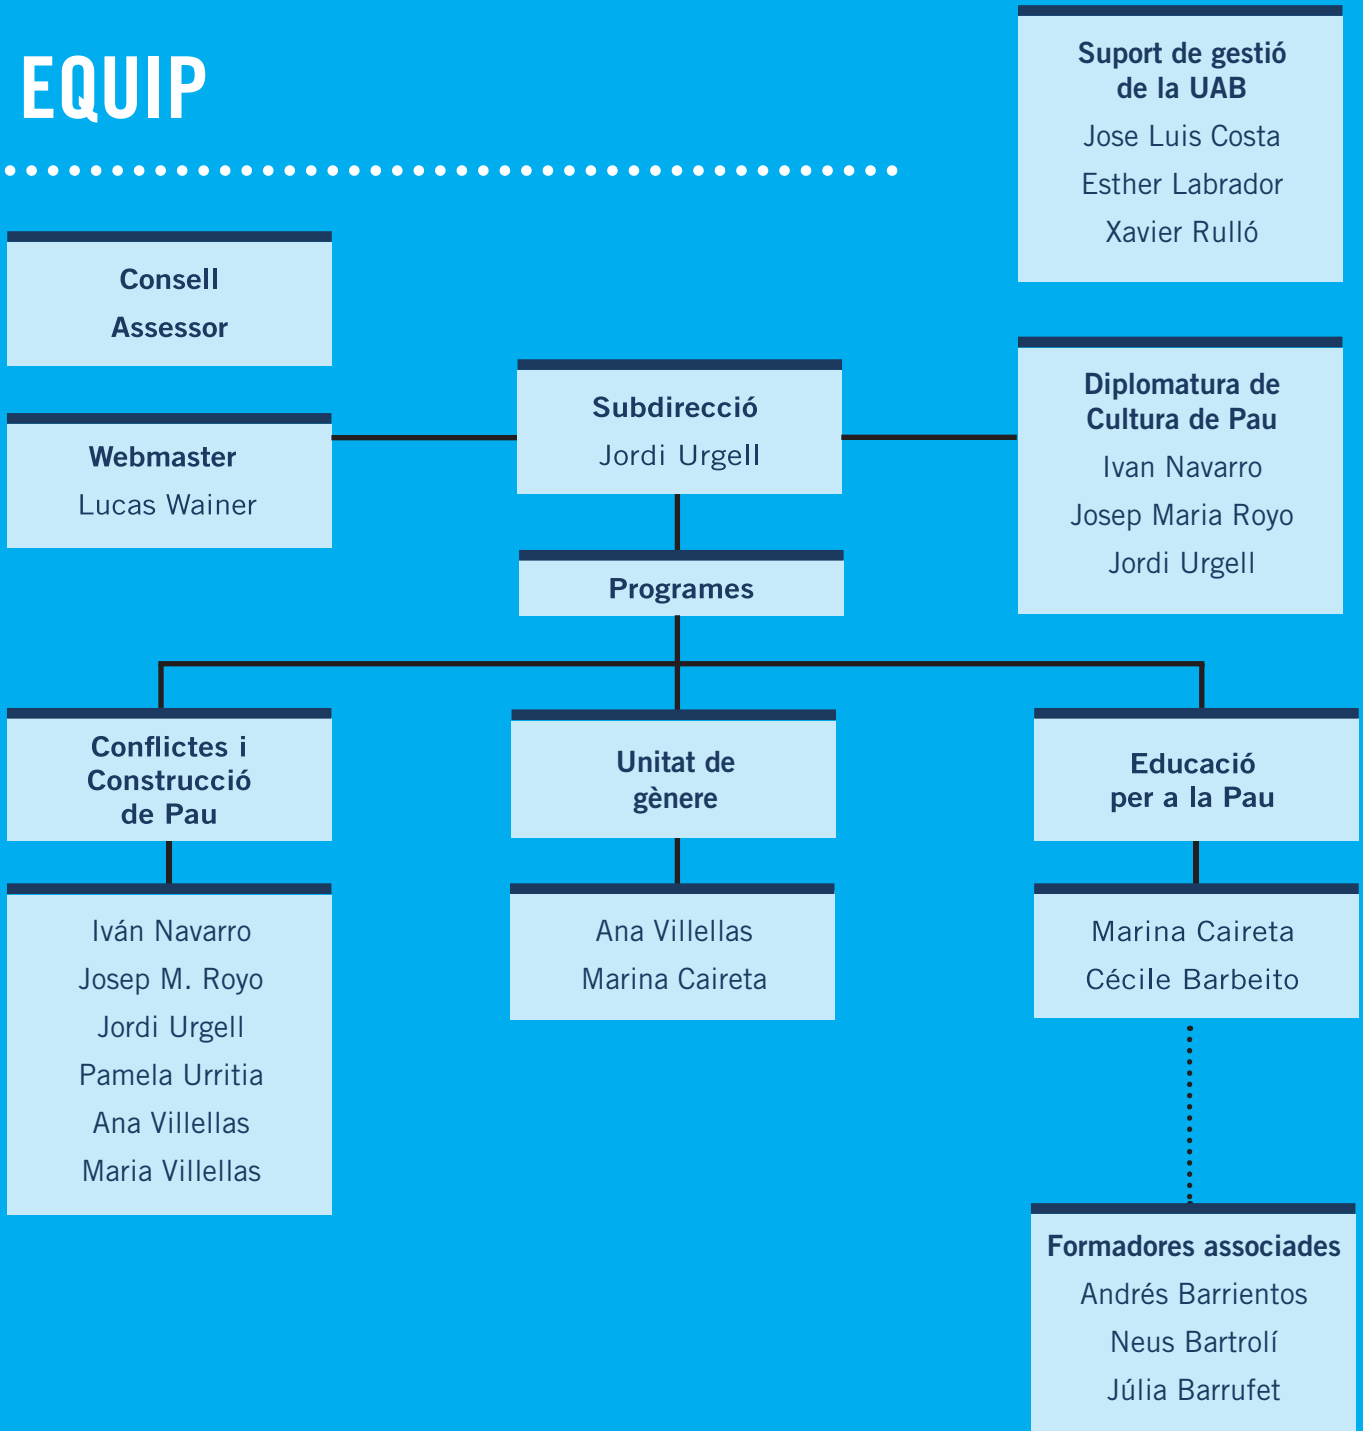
EQUIP

Suport de gestió de la UAB
Jose Luis Costa
Esther Labrador
Xavier Rulló

Consell Assessor

Webmaster
Lucas Wainer

Subdirecció
Jordi Urgell

Diplomatura de Cultura de Pau
Ivan Navarro
Josep Maria Royo
Jordi Urgell

Programes

Conflictes i Construcció de Pau

Iván Navarro
Josep M. Royo
Jordi Urgell
Pamela Urritia
Ana Villellas
Maria Villellas

Unitat de gènere

Ana Villellas
Marina Caireta

Educació per a la Pau

Marina Caireta
Cécile Barbeito

Formadores associades
Andrés Barrientos
Neus Bartrolí
Júlia Barrufet